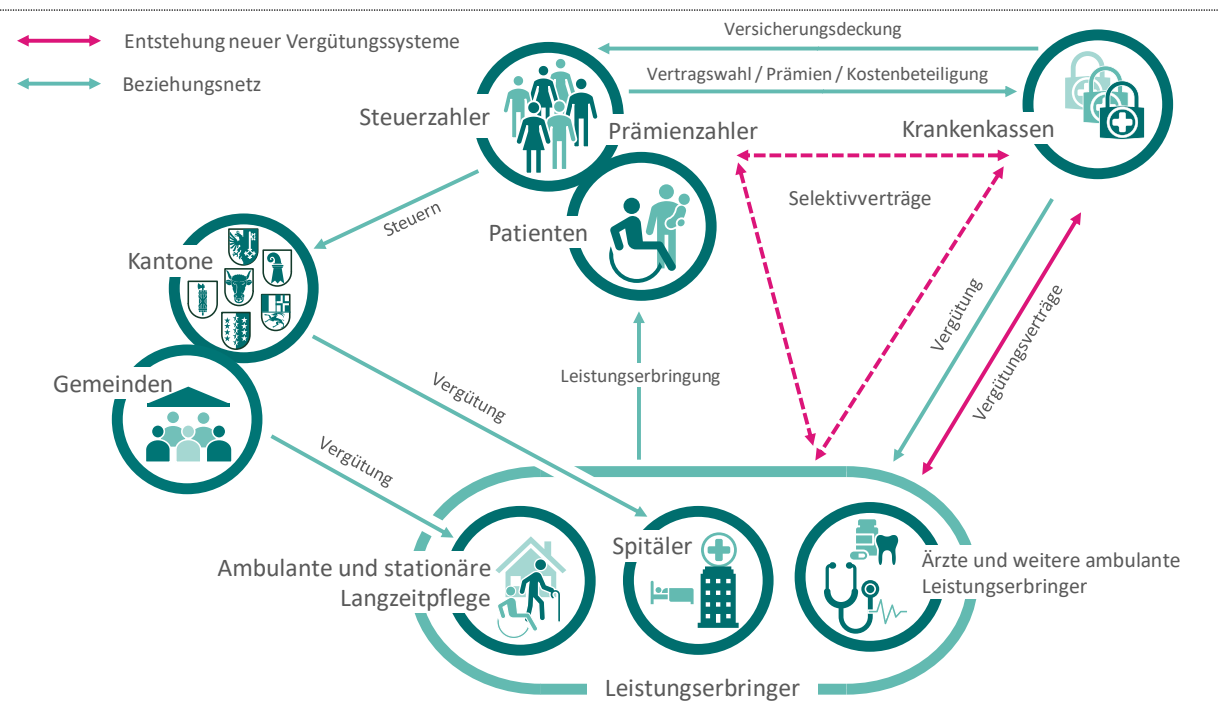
Entstehung neuer Vergütungssysteme

Beziehungsnetz

Versicherungsdeckung

Vertragswahl / Prämien / Kostenbeteiligung

Steuerzahler

Prämienzahler

Krankenkassen

Selektivverträge

Steuern

Patienten

Kantone

Vergütung

Vergütungsverträge

Leistungserbringung

Gemeinden

Vergütung

Vergütung

Ambulante und stationäre Langzeitpflege

Spitäler

Ärzte und weitere ambulante Leistungserbringer

Leistungserbringer